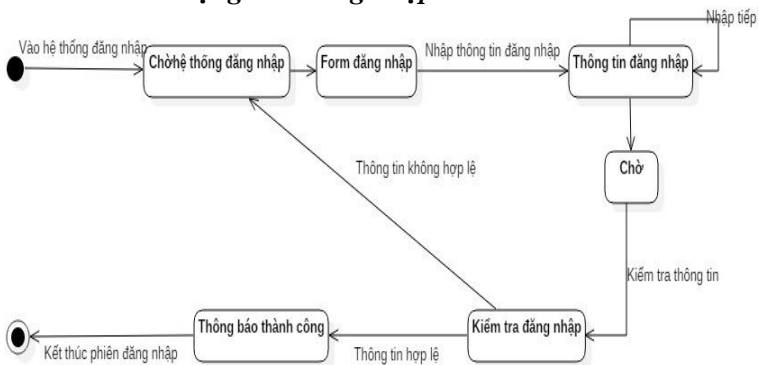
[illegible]

Vào hệ thống đăng nhập

Chờhệ thống đăng nhập

Form đăng nhập

Nhập thông tin đăng nhập

Thông tin đăng nhập

Nhập tiếp

Chờ

Thông tin không hợp lệ

Kiểm tra thông tin

Thông báo thành công

Kiểm tra đăng nhập

Kết thúc phiên đăng nhập

Thông tin hợp lệ